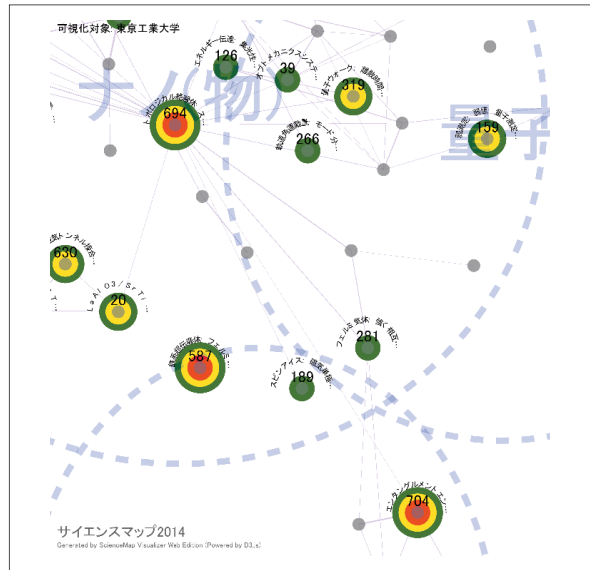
可視化対象: 東京工業大学

ナノ(物)

量子

126
エネルギー伝達

39
表面光・オプトメカニクス・システ...

319
量子ウォーク・機能表明...

694
トポロジカル絶縁体・ス...

266
軌道角運動量・モード分...

159
超伝導・超流・量子測定...

630
...トンネル接合...

20
LaAlO3/SrTi...

281
フェルミ気体・強く相互...

587
鉄系超伝導体・フェルミ...

189
スピンアイス・磁気単極...

704
エンタングルメント・エ...

サイエンスマップ2014
Generated by ScienceMap Visualizer Web Edition (Powered by D3.js)